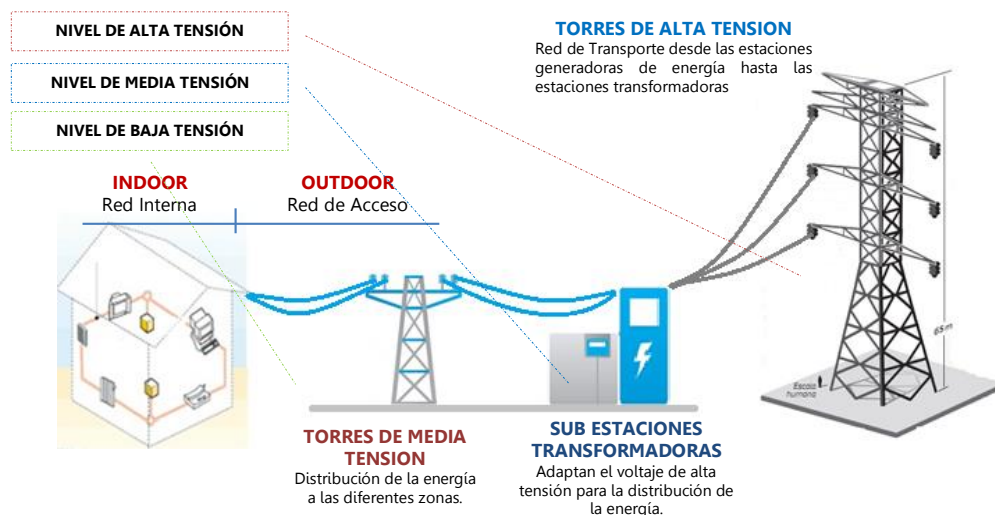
NIVEL DE ALTA TENSIÓN

NIVEL DE MEDIA TENSIÓN

NIVEL DE BAJA TENSIÓN

TORRES DE ALTA TENSION
Red de Transporte desde las estaciones generadoras de energía hasta las estaciones transformadoras

INDOOR
Red Interna

OUTDOOR
Red de Acceso

65 m

Escala humana

TORRES DE MEDIA TENSION
Distribución de la energía a las diferentes zonas.

SUB ESTACIONES TRANSFORMADORAS
Adaptan el voltaje de alta tensión para la distribución de la energía.